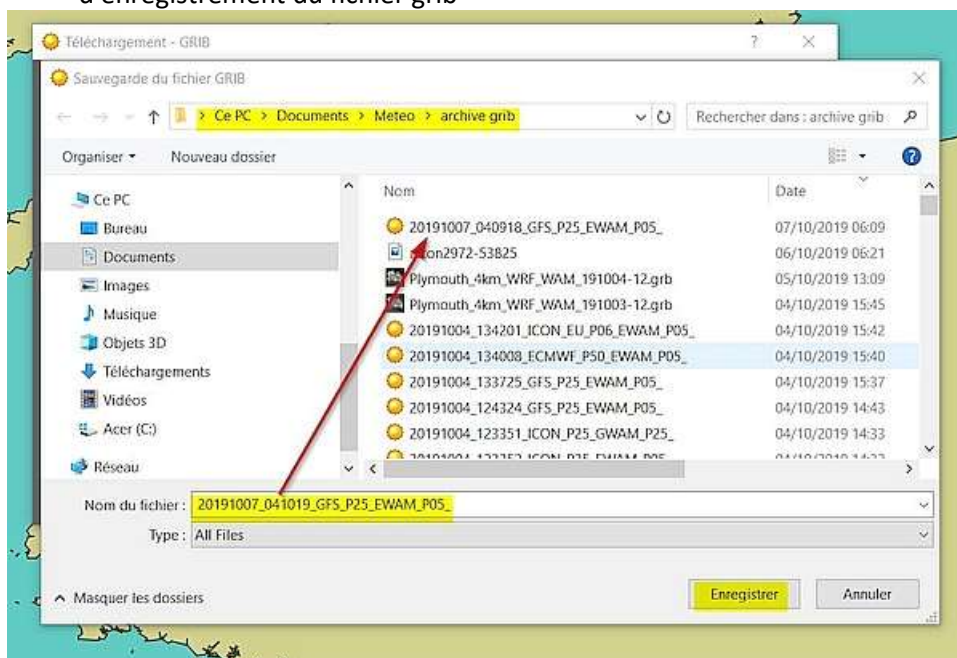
d'enregistrement du fichier grib

Téléchargement - GRIB

?

×

Sauvegarde du fichier GRIB

×

> Ce PC > Documents > Meteo > archive grib

Rechercher dans : archive grib

Organiser ▾

Nouveau dossier

Ce PC

Bureau

Documents

Images

Musique

Objets 3D

Téléchargements

Vidéos

Acer (C:)

Réseau

| Nom | Date |
|---|---|
| 20191007_040918_GFS_P25_EWAM_P05_ | 07/10/2019 06:09 |
| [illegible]on2972-53825 | 06/10/2019 06:21 |
| Plymouth_4km_WRF_WAM_191004-12.grb | 05/10/2019 13:09 |
| Plymouth_4km_WRF_WAM_191003-12.grb | 04/10/2019 15:45 |
| 20191004_134201_ICON_EU_P06_EWAM_P05_ | 04/10/2019 15:42 |
| 20191004_134008_ECMWF_P50_EWAM_P05_ | 04/10/2019 15:40 |
| 20191004_133725_GFS_P25_EWAM_P05_ | 04/10/2019 15:37 |
| 20191004_124324_GFS_P25_EWAM_P05_ | 04/10/2019 14:43 |
| 20191004_123351_ICON_P25_GWAM_P25_ | 04/10/2019 14:33 |
| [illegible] | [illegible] |

Nom du fichier : 20191007_041019_GFS_P25_EWAM_P05_

Type : All Files

^ Masquer les dossiers

Enregistrer

Annuler